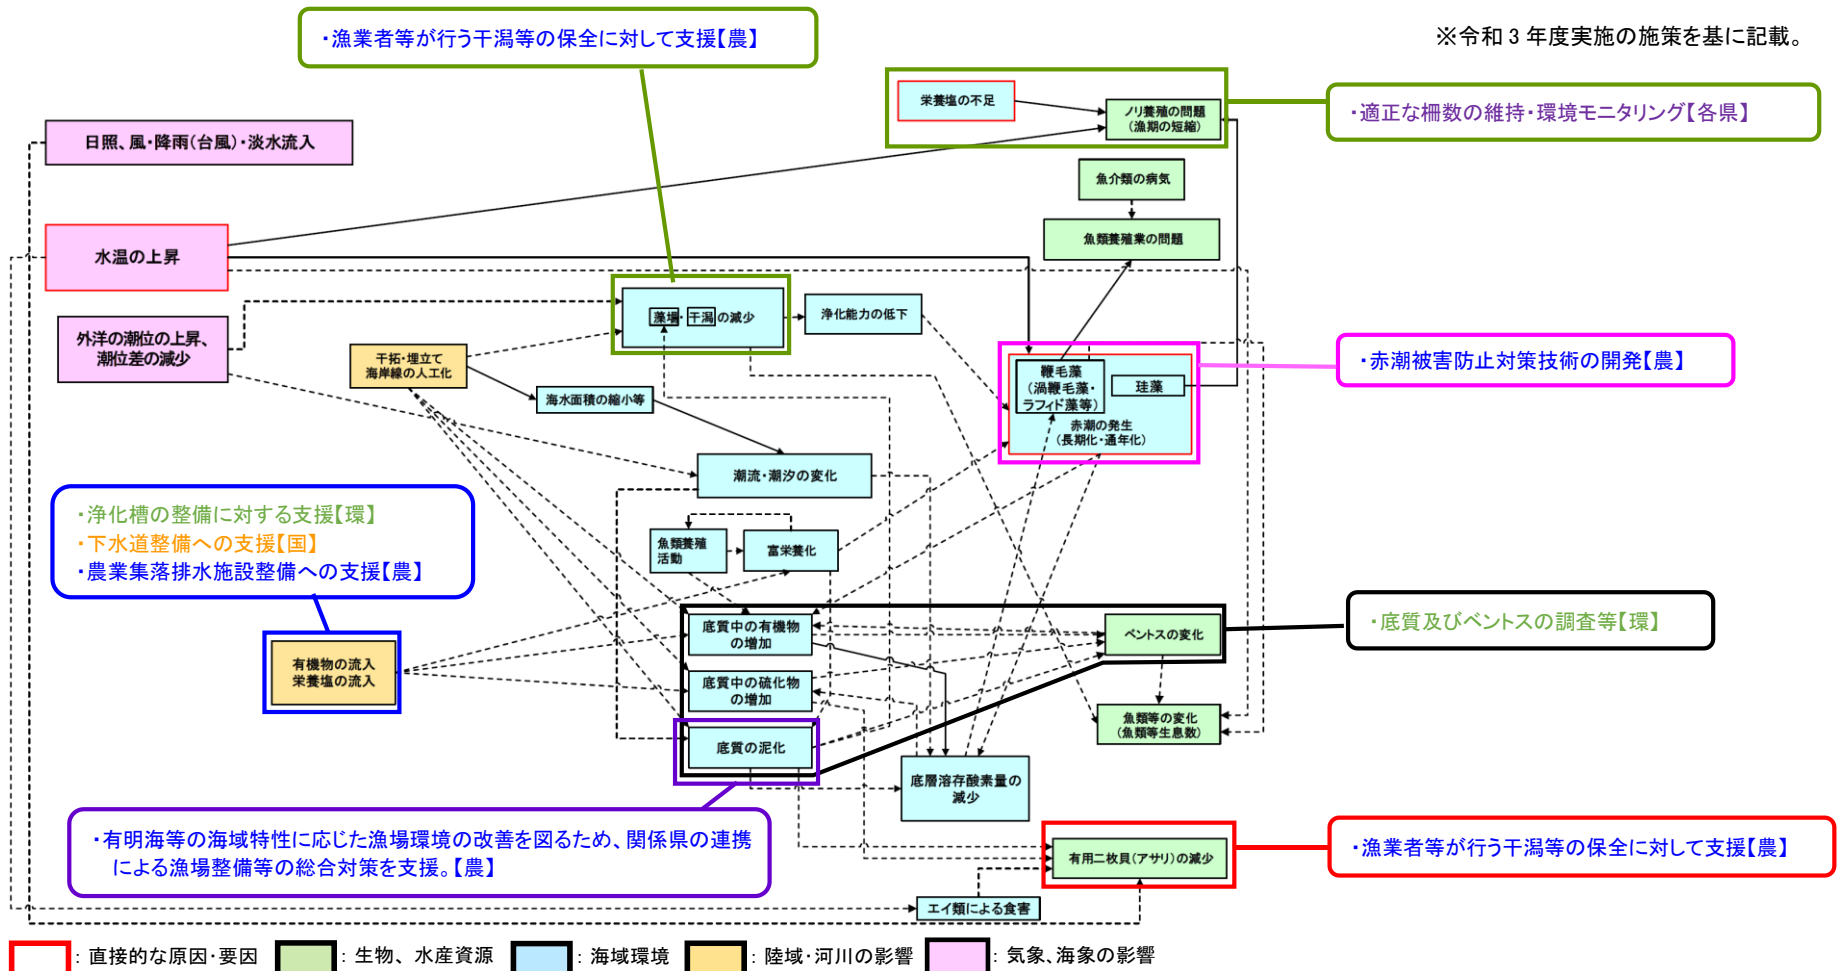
・漁業者等が行う干潟等の保全に対して支援【農】

※令和３年度実施の施策を基に記載。

栄養塩の不足

ノリ養殖の問題（漁期の短縮）

・適正な柵数の維持・環境モニタリング【各県】

日照、風・降雨（台風）・淡水流入

魚介類の病気

魚類養殖業の問題

水温の上昇

外洋の潮位の上昇、潮位差の減少

干拓・埋立て海岸線の人工化

藻場・干潟の減少

浄化能力の低下

鞭毛藻（渦鞭毛藻・ラフィド藻等）

珪藻

赤潮の発生（長期化・通年化）

・赤潮被害防止対策技術の開発【農】

海水面積の縮小等

潮流・潮汐の変化

・浄化槽の整備に対する支援【環】
・下水道整備への支援【国】
・農業集落排水施設整備への支援【農】

魚類養殖活動

富栄養化

底質中の有機物の増加

ベントスの変化

・底質及びベントスの調査等【環】

有機物の流入 栄養塩の流入

底質中の硫化物の増加

魚類等の変化（魚類等生息数）

底質の泥化

底層溶存酸素量の減少

・有明海等の海域特性に応じた漁場環境の改善を図るため、関係県の連携による漁場整備等の総合対策を支援。【農】

有用二枚貝（アサリ）の減少

・漁業者等が行う干潟等の保全に対して支援【農】

エイ類による食害

：直接的な原因・要因 ：生物、水産資源 ：海域環境 ：陸域・河川の影響 ：気象、海象の影響